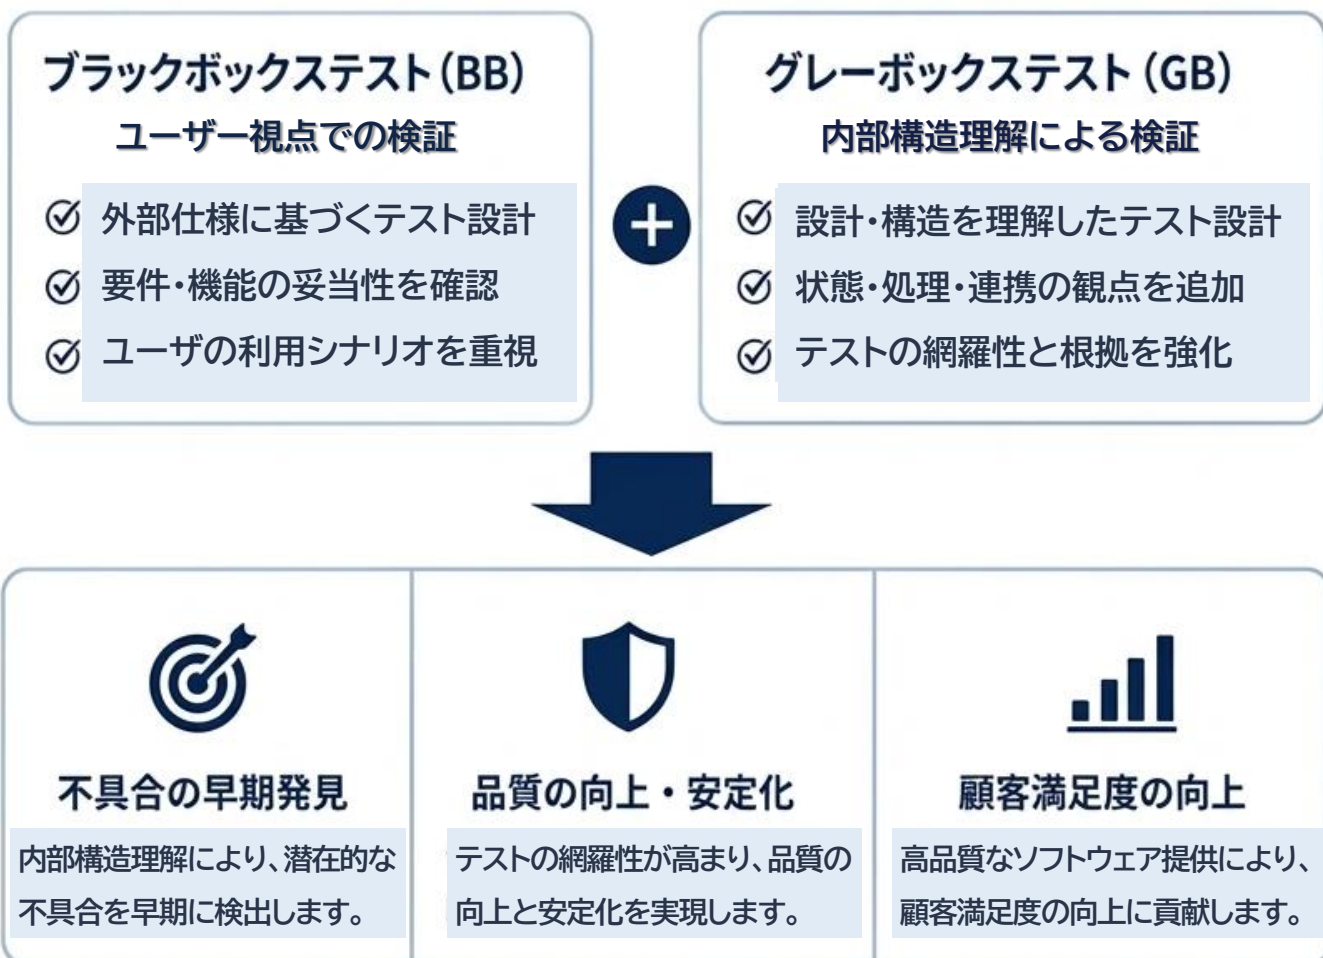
ブラックボックステスト(BB)
ユーザー視点での検証

外部仕様に基づくテスト設計
要件・機能の妥当性を確認
ユーザの利用シナリオを重視

+

グレーボックステスト(GB)
内部構造理解による検証

設計・構造を理解したテスト設計
状態・処理・連携の観点を追加
テストの網羅性と根拠を強化

不具合の早期発見
内部構造理解により、潜在的な不具合を早期に検出します。

品質の向上・安定化
テストの網羅性が高まり、品質の向上と安定化を実現します。

顧客満足度の向上
高品質なソフトウェア提供により、顧客満足度の向上に貢献します。